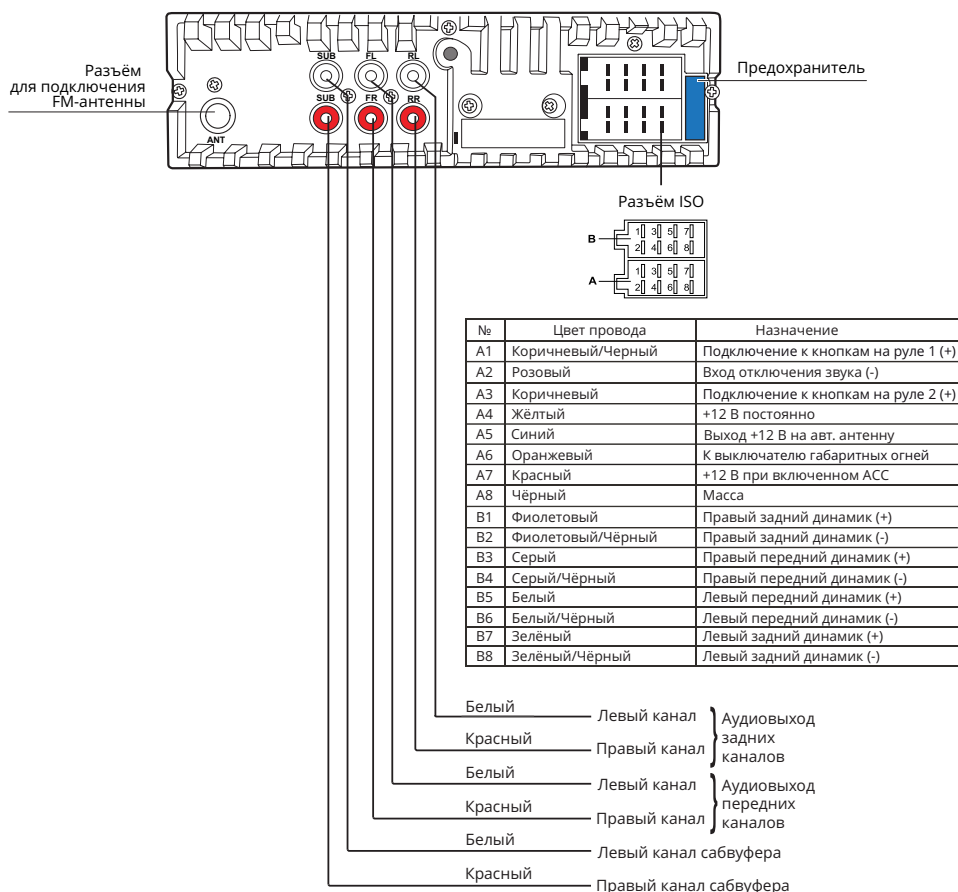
Разъём для подключения FM-антенны

ANT

SUB FL RL
SUB FR RR

Предохранитель

Разъём ISO

B
1 3 5 7
2 4 6 8

A
1 3 5 7
2 4 6 8

| № | Цвет провода | Назначение |
|---|---|---|
| A1 | Коричневый/Черный | Подключение к кнопкам на руле 1 (+) |
| A2 | Розовый | Вход отключения звука (-) |
| A3 | Коричневый | Подключение к кнопкам на руле 2 (+) |
| A4 | Жёлтый | +12 В постоянно |
| A5 | Синий | Выход +12 В на авт. антенну |
| A6 | Оранжевый | К выключателю габаритных огней |
| A7 | Красный | +12 В при включенном ACC |
| A8 | Чёрный | Масса |
| B1 | Фиолетовый | Правый задний динамик (+) |
| B2 | Фиолетовый/Чёрный | Правый задний динамик (-) |
| B3 | Серый | Правый передний динамик (+) |
| B4 | Серый/Чёрный | Правый передний динамик (-) |
| B5 | Белый | Левый передний динамик (+) |
| B6 | Белый/Чёрный | Левый передний динамик (-) |
| B7 | Зелёный | Левый задний динамик (+) |
| B8 | Зелёный/Чёрный | Левый задний динамик (-) |

Белый Левый канал
Красный Правый канал
Аудиовыход задних каналов

Белый Левый канал
Красный Правый канал
Аудиовыход передних каналов

Белый Левый канал сабвуфера
Красный Правый канал сабвуфера